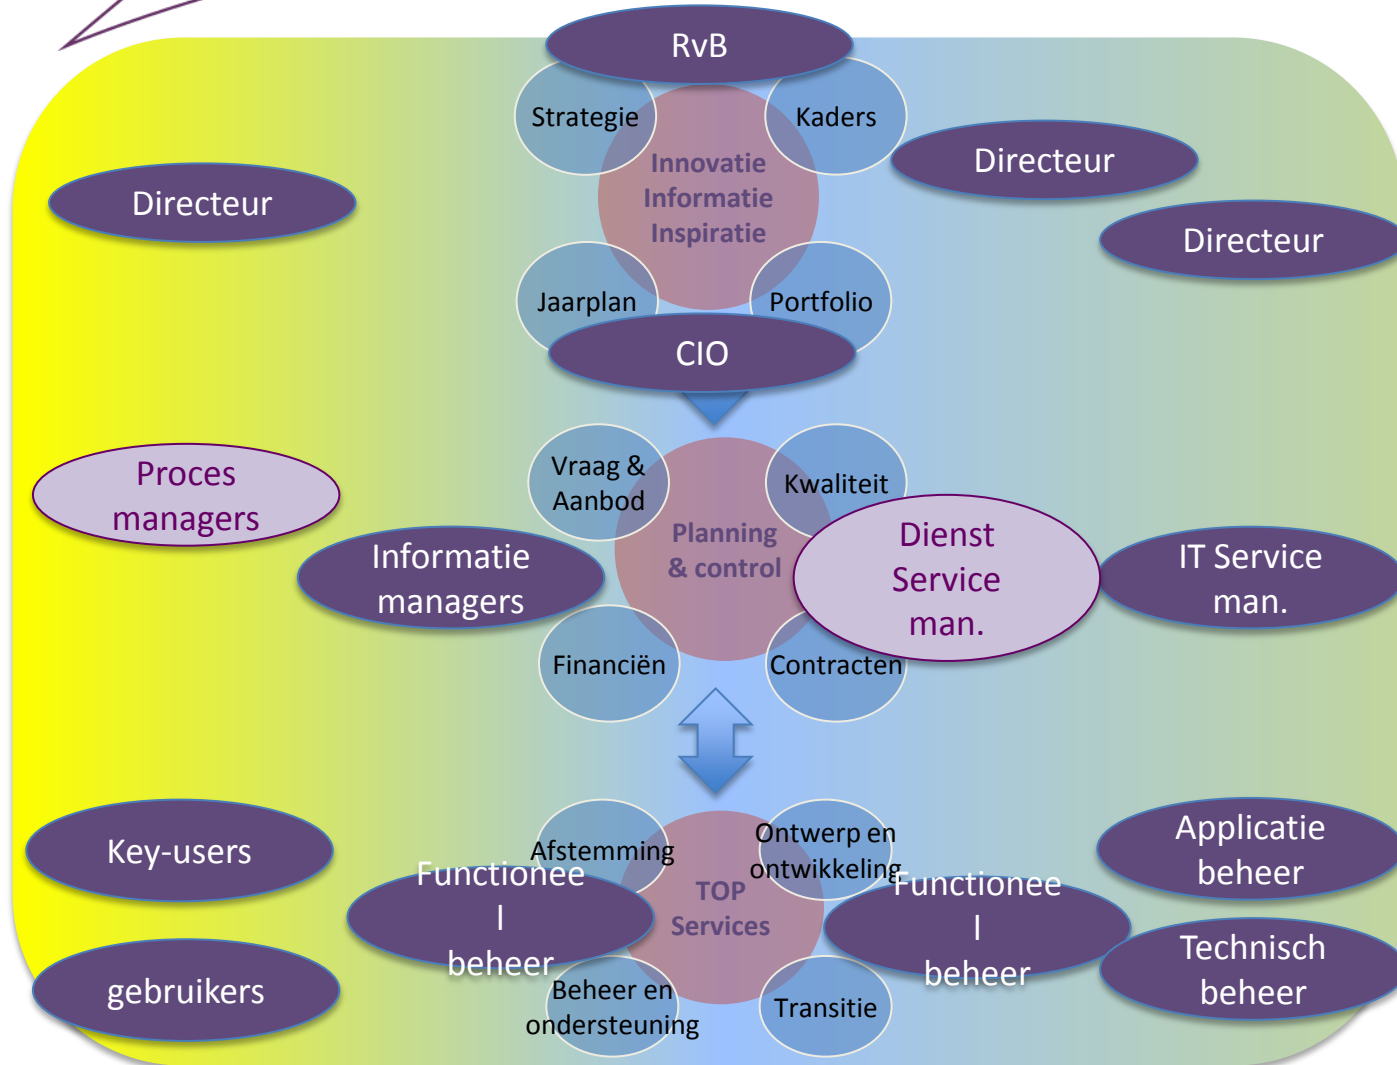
RvB

Strategie

Kaders

Innovatie
Informatie
Inspiratie

Directeur

Directeur

Directeur

Jaarplan

Portfolio

CIO

Vraag & Aanbod

Kwaliteit

Proces managers

Planning & control

Dienst Service man.

Informatie managers

IT Service man.

Financiën

Contracten

Key-users

Afstemming

Ontwerp en ontwikkeling

Applicatie beheer

Functionee l beheer

TOP Services

Functionee l beheer

Technisch beheer

gebruikers

Beheer en ondersteuning

Transitie